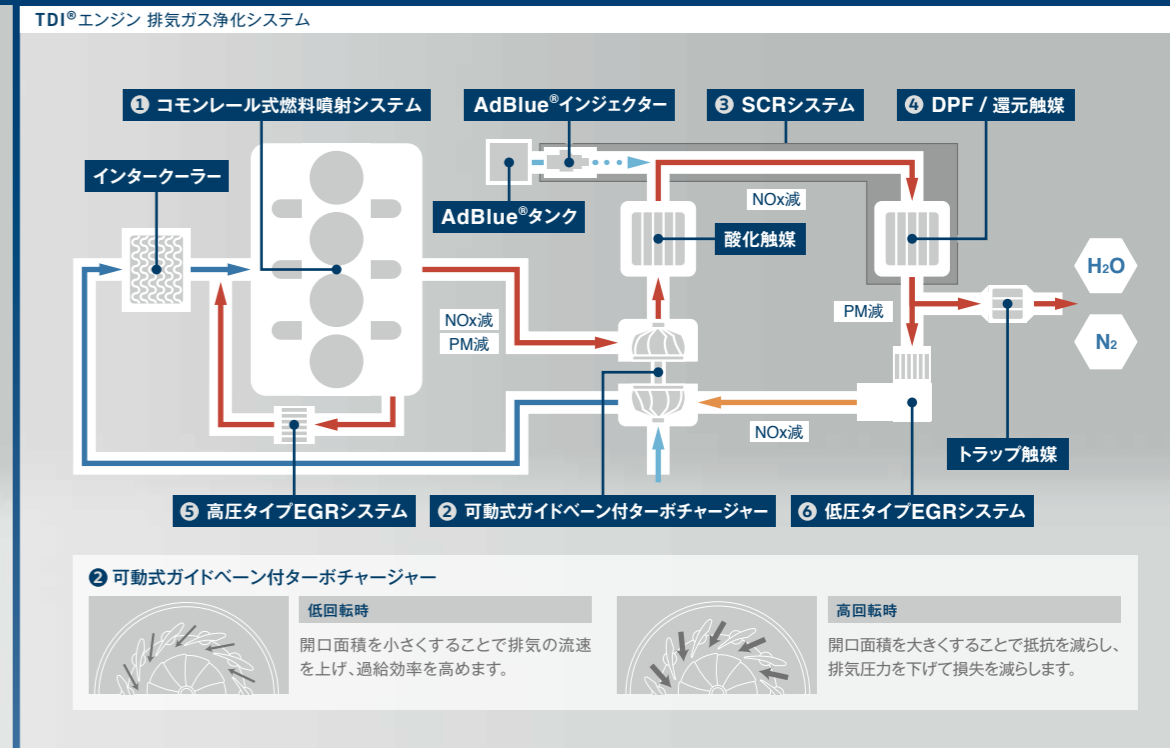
TDI®エンジン 排気ガス浄化システム

❶ コモンレール式燃料噴射システム

AdBlue®インジェクター

❸ SCRシステム

❹ DPF / 還元触媒

インタークーラー

AdBlue®タンク

NOx減

酸化触媒

$H_2O$

PM減

NOx減

PM減

$N_2$

NOx減

トラップ触媒

❺ 高圧タイプEGRシステム

❷ 可動式ガイドベーン付ターボチャージャー

❻ 低圧タイプEGRシステム

❷ 可動式ガイドベーン付ターボチャージャー

低回転時

開口面積を小さくすることで排気の流速を上げ、過給効率を高めます。

高回転時

開口面積を大きくすることで抵抗を減らし、排気圧力を下げて損失を減らします。